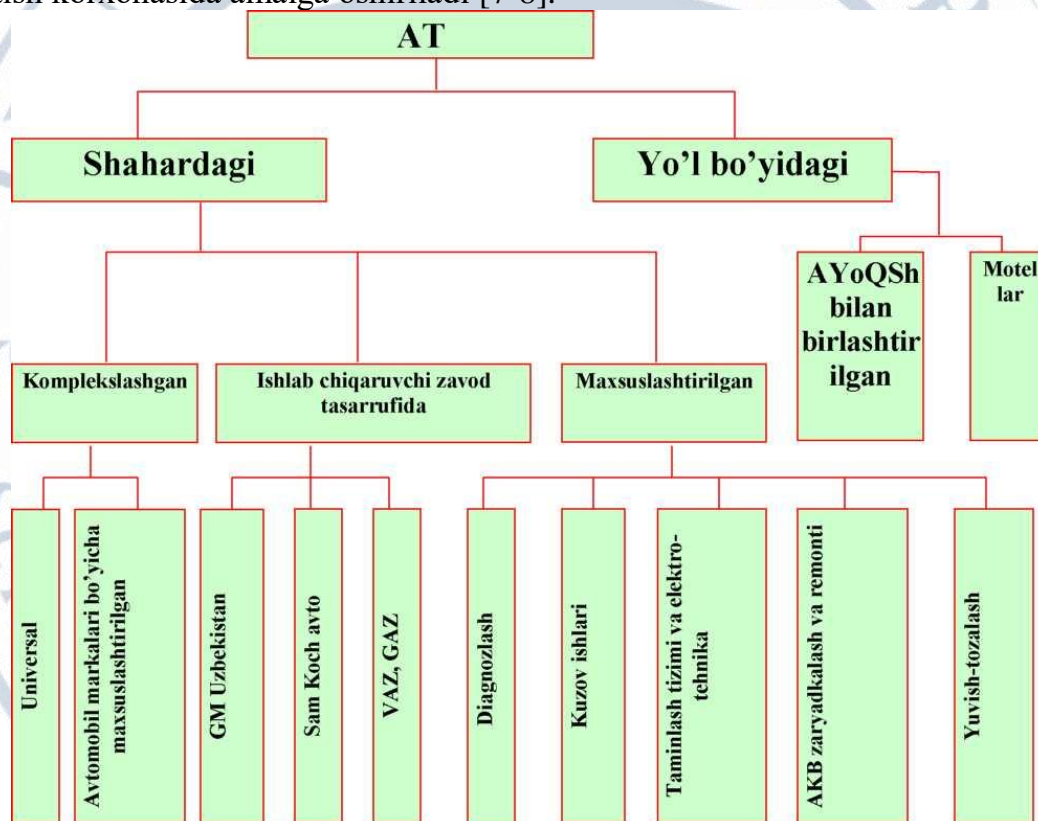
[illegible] korxonasida amalga oshiriladi [7-8].

AT

Shahardagi

Yo’l bo’yidagi

AYoQSh bilan birlashtirilgan

Motel lar

Komplekslashgan

Ishlab chiqaruvchi zavod tasarrufida

Maxsuslashtirilgan

Universal

Avtomobil markalari bo’yicha maxsuslashtirilgan

GM Uzbekistan

Sam Koch avto

VAZ, GAZ

Diagnozlash

Kuzov ishlari

Taminlash tizimi va elektrotehnika

AKB zaryadkalash va remonti

Yuvish-tozalash